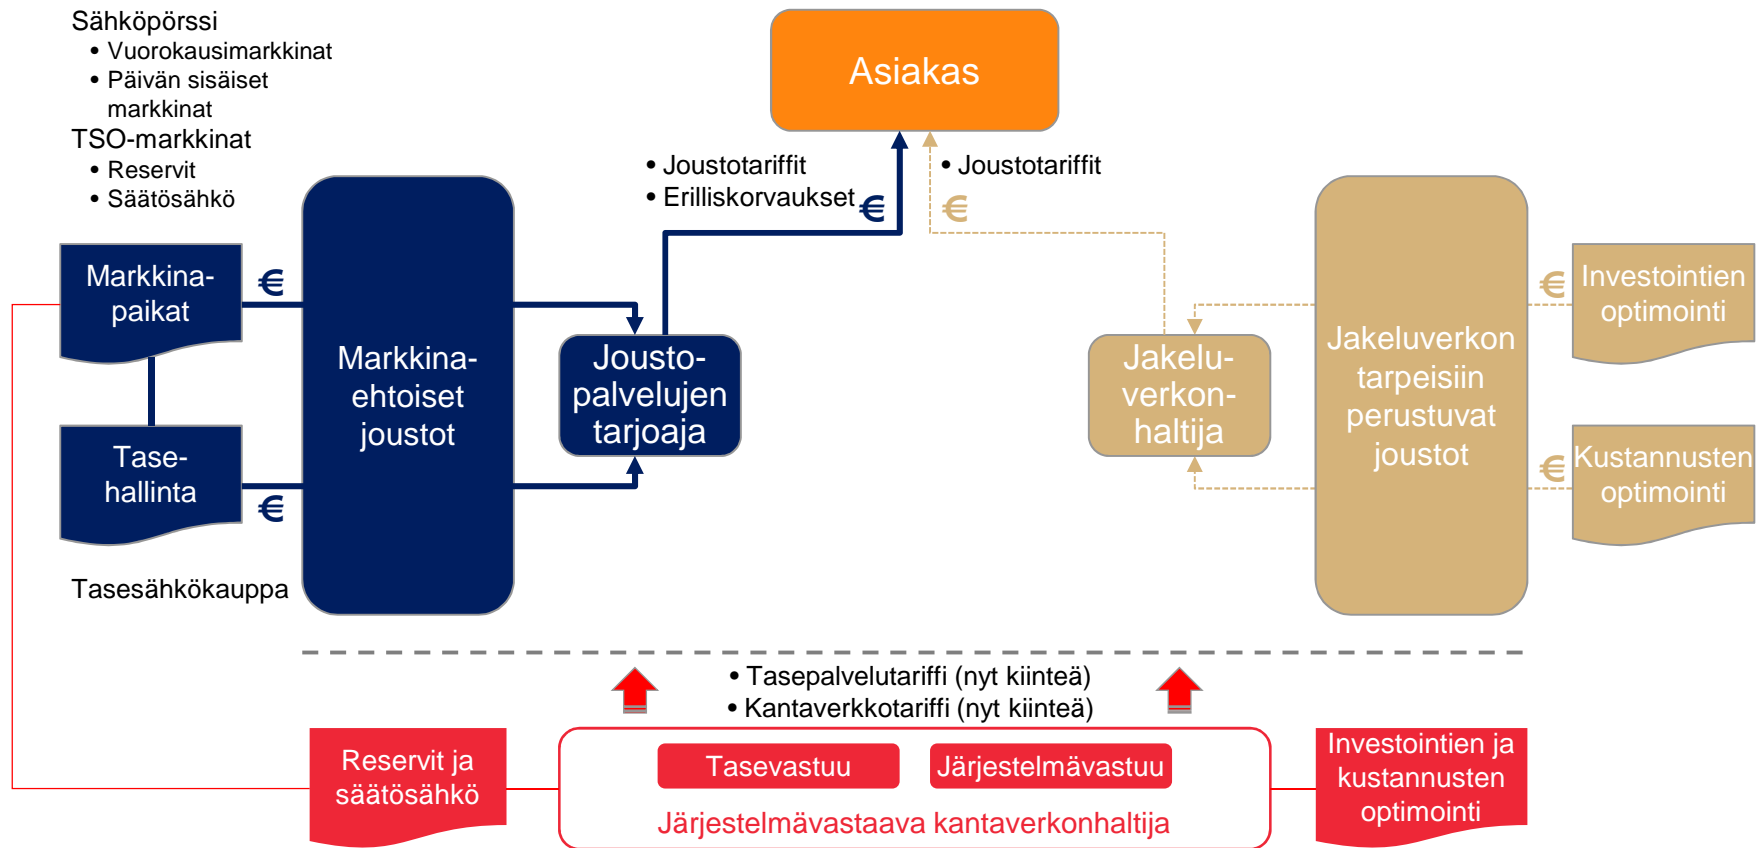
Sähköpörssi
• Vuorokausimarkkinat
• Päivän sisäiset markkinat
TSO-markkinat
• Reservit
• Säätösähkö

Asiakas

• Joustotariffit
• Erilliskorvaukset
€

• Joustotariffit
€

Markkina-paikat
€

Tase-hallinta
€

Markkina-ehtoiset joustot

Jousto-palvelujen tarjoaja

Jakelu-verkon-haltija

Jakeluverkon tarpeisiin perustuvat joustot

€ Investointien optimointi

€ Kustannusten optimointi

Tasesähkökauppa

• Tasepalvelutariffi (nyt kiinteä)
• Kantaverkkotariffi (nyt kiinteä)

Reservit ja säätösähkö

Tasevastuu

Järjestelmävastuu

Järjestelmävastaava kantaverkonhaltija

Investointien ja kustannusten optimointi